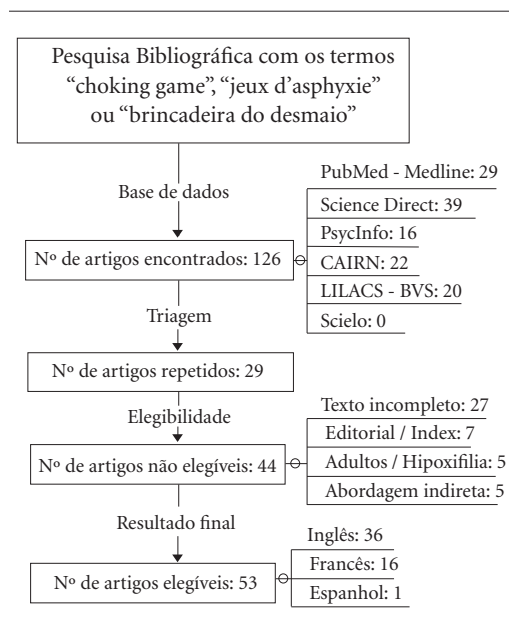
Pesquisa Bibliográfica com os termos "choking game", "jeux d'asphyxie" ou "brincadeira do desmaio"

Base de dados

Nº de artigos encontrados: 126

PubMed - Medline: 29
Science Direct: 39
PsycInfo: 16
CAIRN: 22
LILACS - BVS: 20
Scielo: 0

Triagem

Nº de artigos repetidos: 29

Elegibilidade

Nº de artigos não elegíveis: 44

Texto incompleto: 27
Editorial / Index: 7
Adultos / Hipoxifilia: 5
Abordagem indireta: 5

Resultado final

Nº de artigos elegíveis: 53

Inglês: 36
Francês: 16
Espanhol: 1